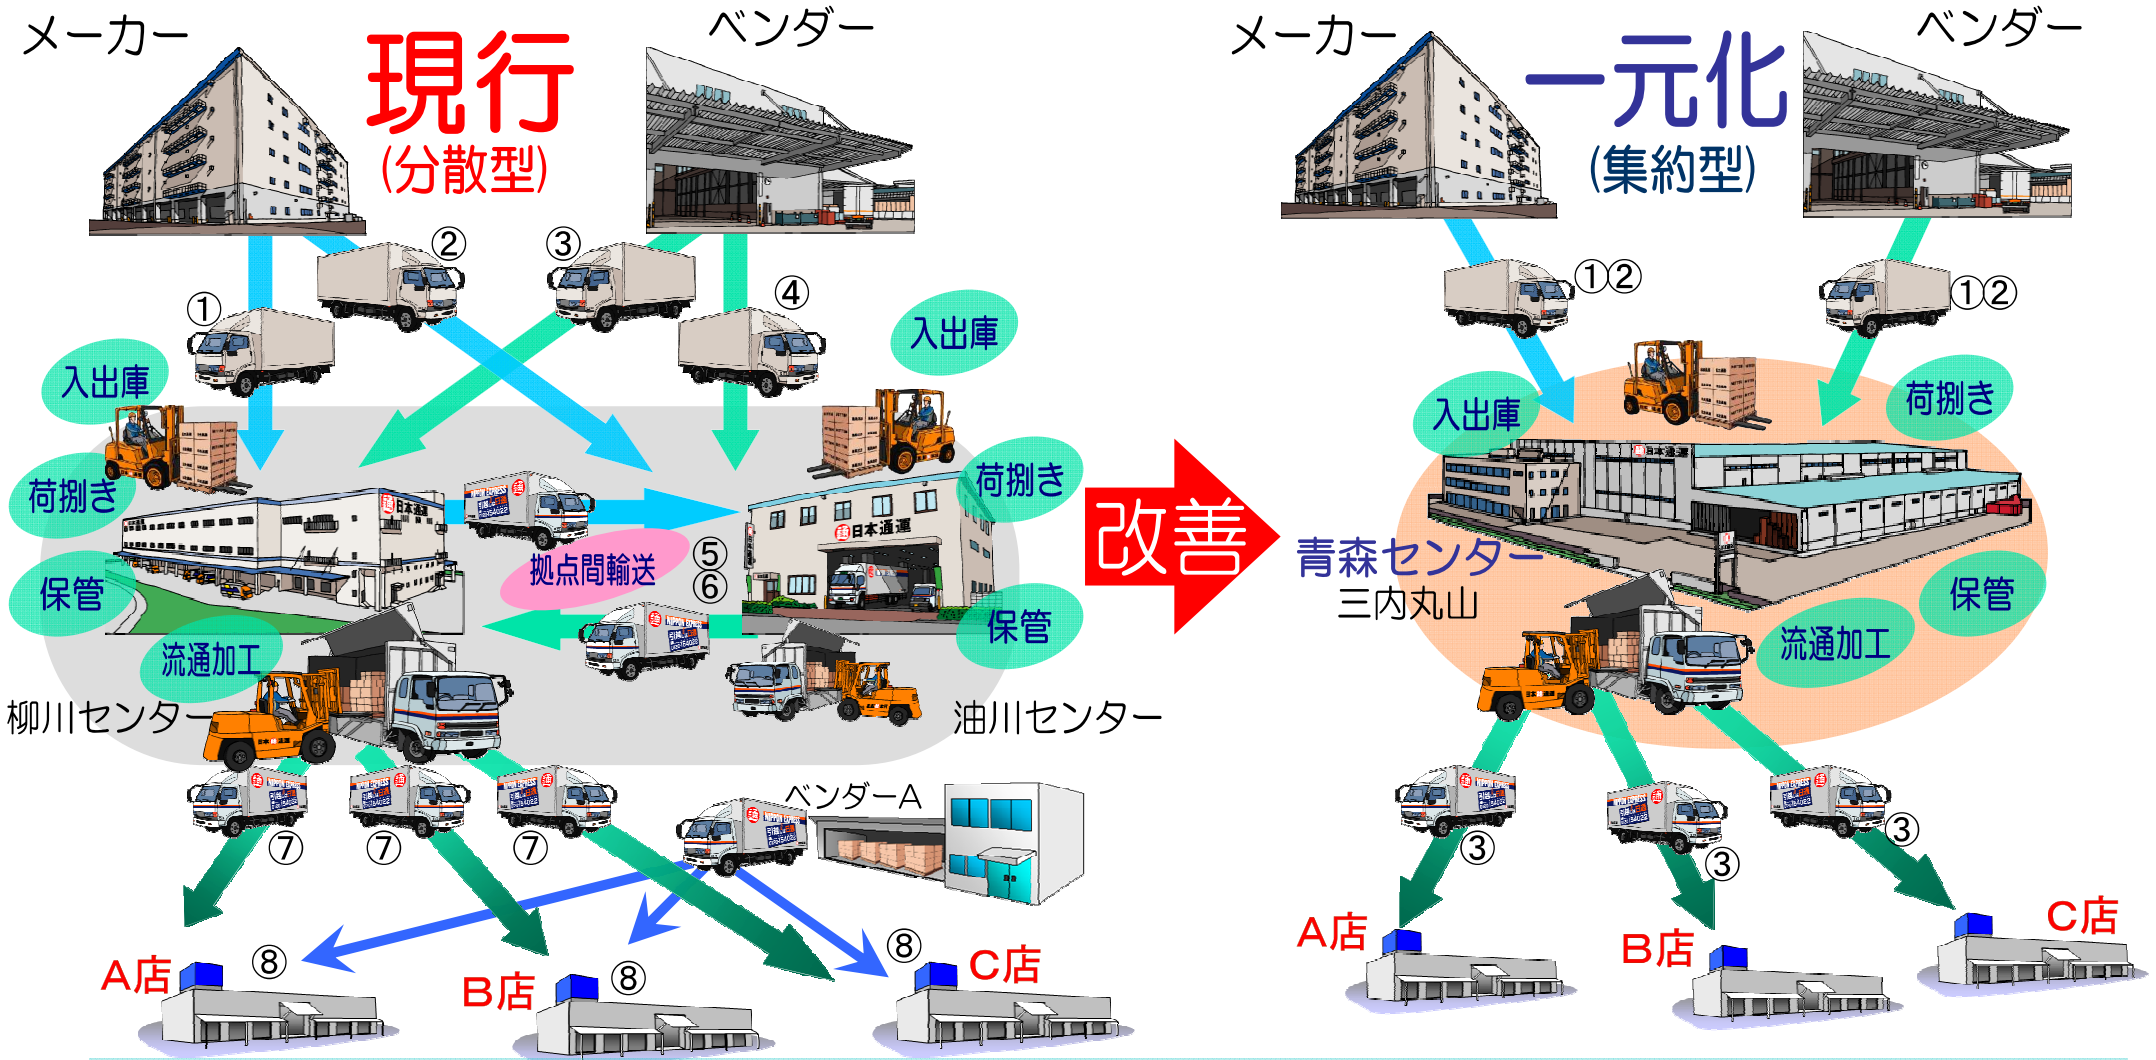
メーカー

現行
(分散型)

ベンダー

②
③
①
④

入出庫
入出庫
荷捌き
荷捌き
保管
保管
流通加工

日本通運
日本通運

拠点間輸送
⑤
⑥

柳川センター
油川センター

ベンダーA

⑦
⑦
⑦

A店
⑧
B店
⑧
⑧
C店

改善

メーカー

一元化
(集約型)

ベンダー

①②
①②

入出庫
荷捌き

日本通運

青森センター
三内丸山

保管
流通加工

③
③
③

A店
B店
C店